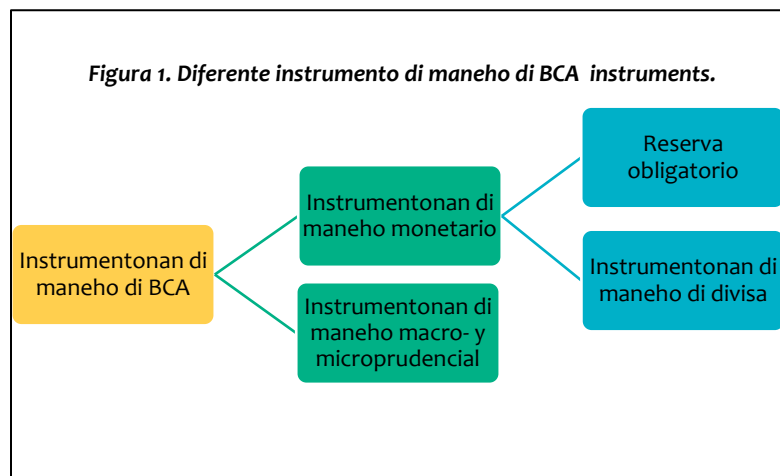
Figura 1. Diferente instrumento di maneho di BCA instruments.

Instrumentonan di maneho di BCA

Instrumentonan di maneho monetario

Instrumentonan di maneho macro- y microprudencial

Reserva obligatorio

Instrumentonan di maneho di divisa